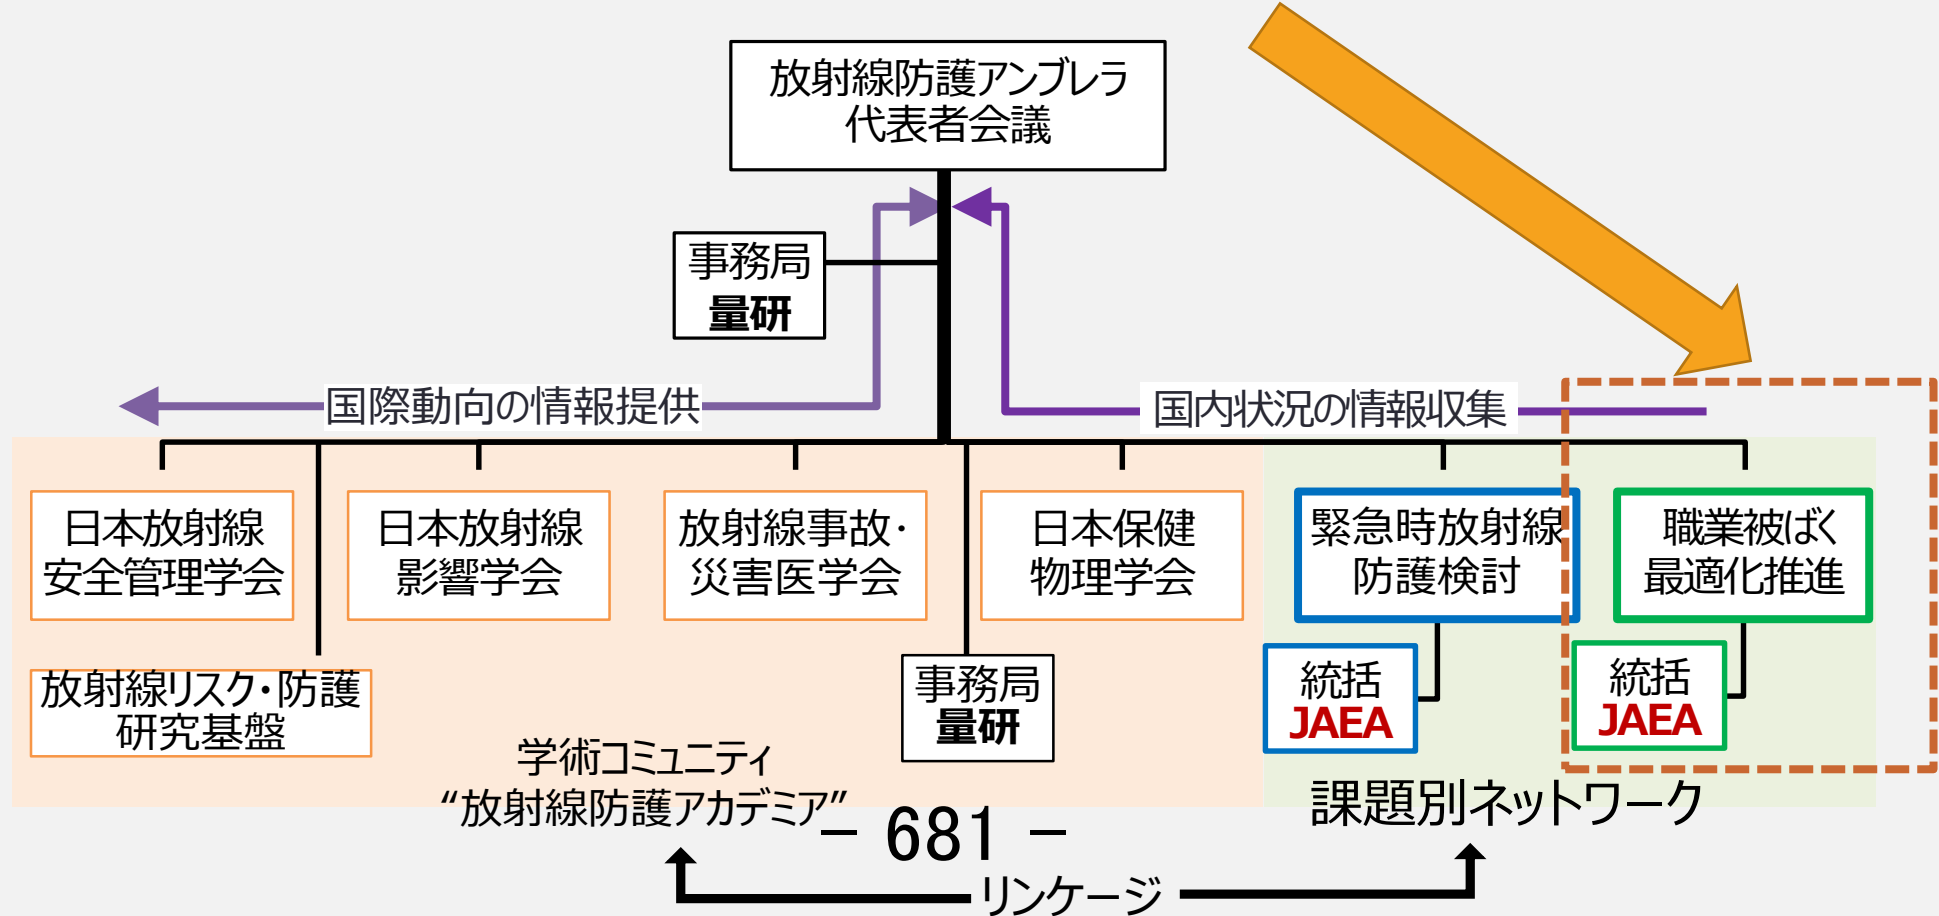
放射線防護アンブレラ
代表者会議

事務局
量研

国際動向の情報提供

国内状況の情報収集

日本放射線
安全管理学会

日本放射線
影響学会

放射線事故・
災害医学会

日本保健
物理学会

緊急時放射線
防護検討

職業被ばく
最適化推進

放射線リスク・防護
研究基盤

事務局
量研

統括
JAEA

統括
JAEA

学術コミュニティ
"放射線防護アカデミア"

課題別ネットワーク

– 681 –

リンケージ